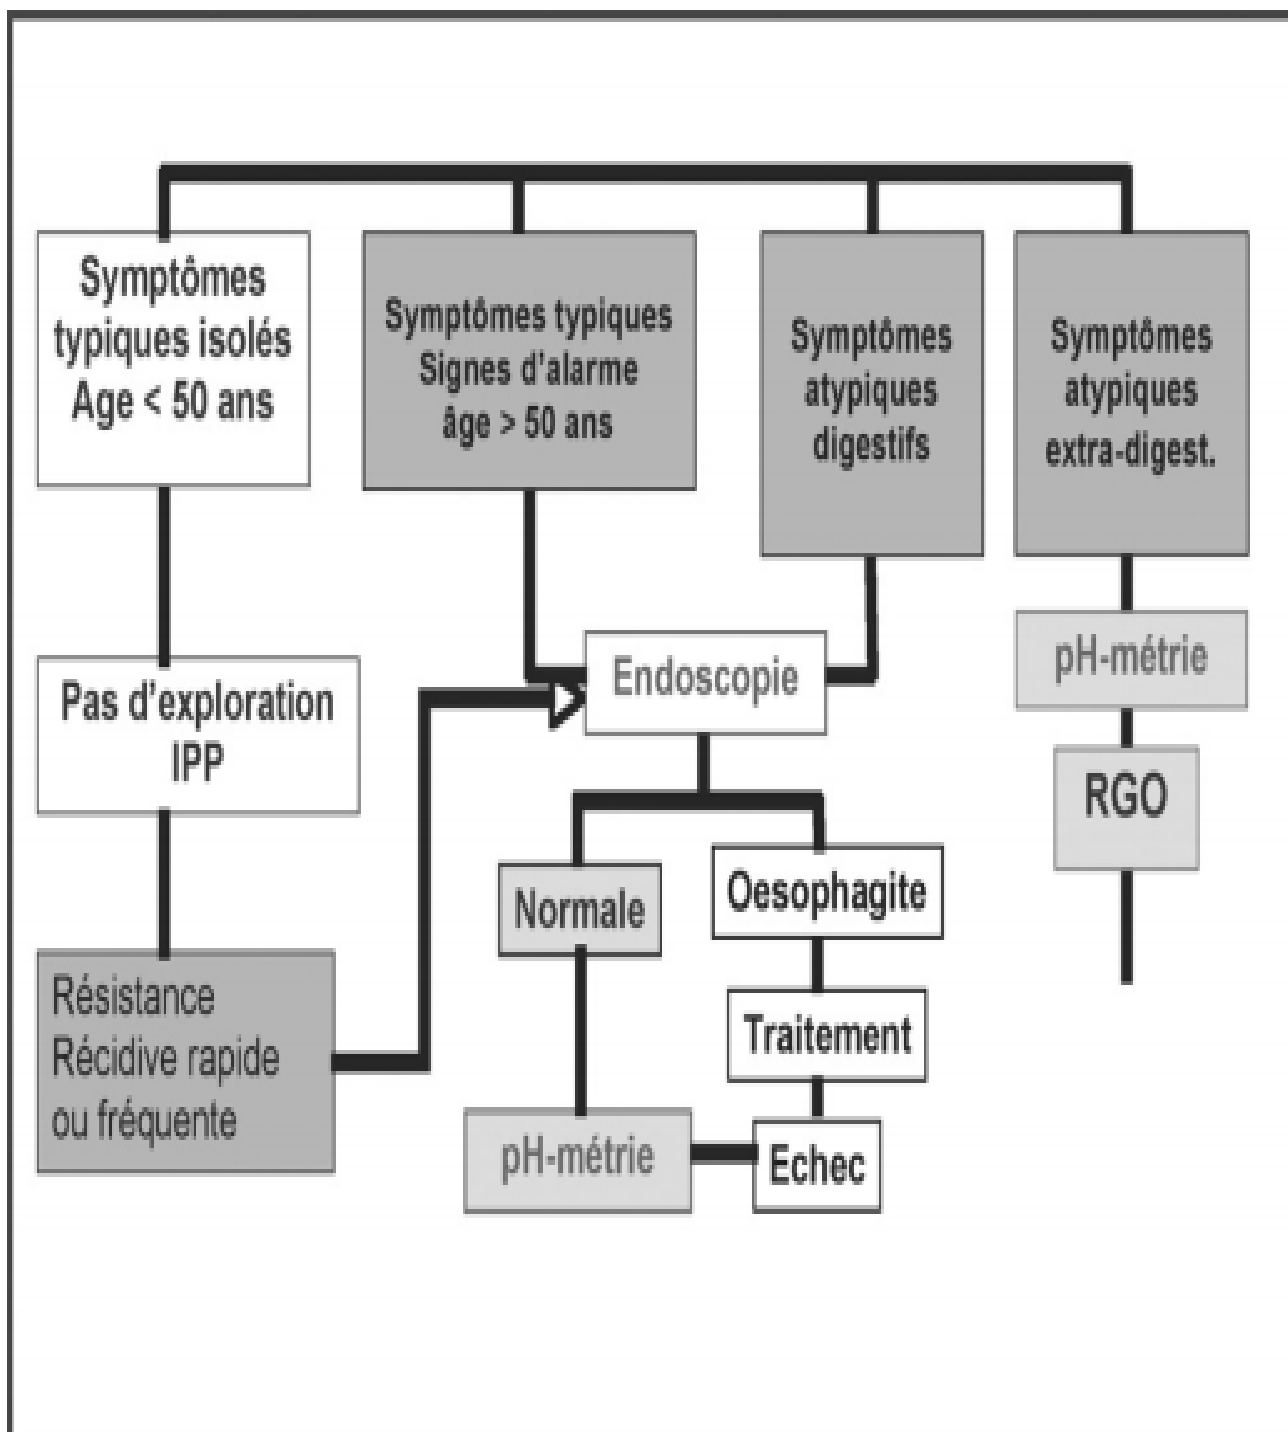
Symptômes typiques isolés Age < 50 ans

Symptômes typiques Signes d'alarme âge > 50 ans

Symptômes atypiques digestifs

Symptômes atypiques extra-digest.

Pas d'exploration IPP

Endoscopie

pH-métrie

RGO

Normale

Oesophagite

Traitement

Résistance Récidive rapide ou fréquente

pH-métrie

Echec